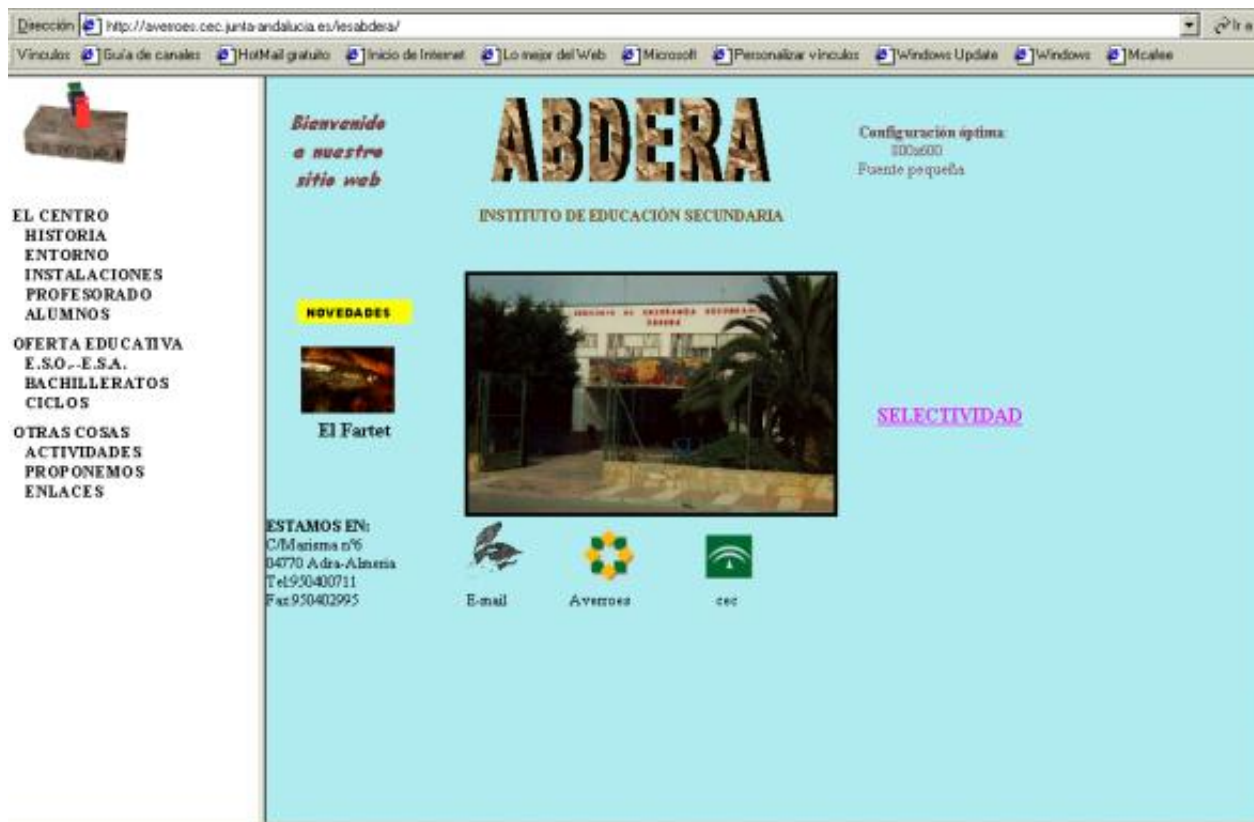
Dirección http://averroes.cec.junta-andalucia.es/iesabdera/
Ir a

Vínculos Guía de canales HotMail gratuito Inicio de Internet Lo mejor del Web Microsoft Personalizar vínculos Windows Update Windows Mcafee

EL CENTRO
HISTORIA
ENTORNO
INSTALACIONES
PROFESORADO
ALUMNOS

OFERTA EDUCATIVA
E.S.O.-E.S.A.
BACHILLERATOS
CICLOS

OTRAS COSAS
ACTIVIDADES
PROPONEMOS
ENLACES

Bienvenido a nuestro sitio web

ABDERA

INSTITUTO DE EDUCACIÓN SECUNDARIA

Configuración óptima
800x600
Fuente pequeña

NOVEDADES

El Fartet

SELECTIVIDAD

ESTAMOS EN:
C/Marisma nº6
04770 Adra-Almería
Tel:950400711
Fax:950402995

E-mail

Averroes

cec